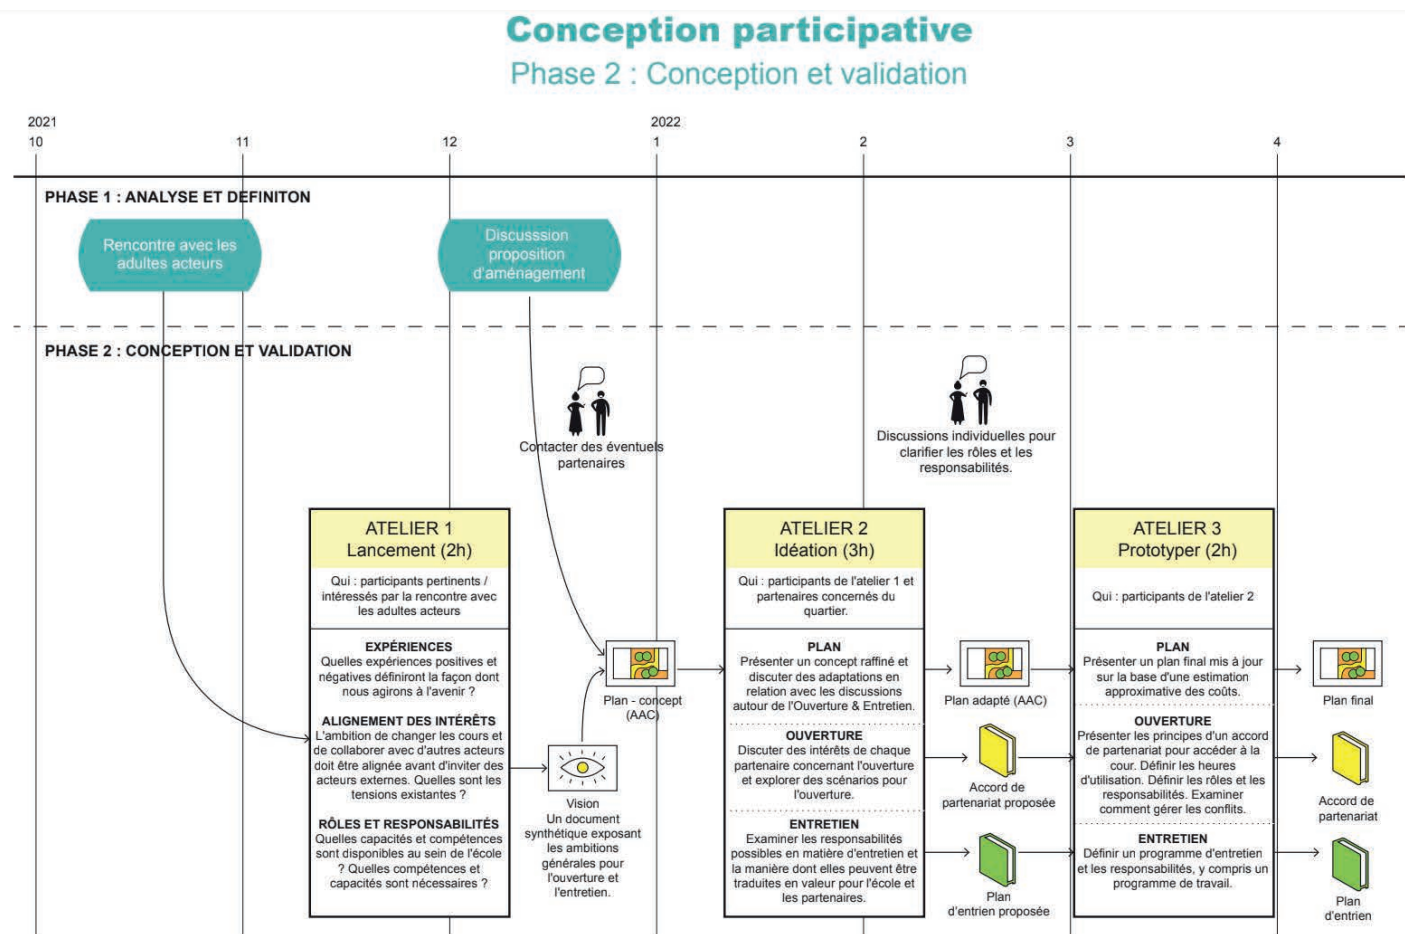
Conception participative
Phase 2 : Conception et validation

2021
10

11

12

2022
1

2

3

4

PHASE 1 : ANALYSE ET DEFINITON

Rencontre avec les adultes acteurs

Discusssion proposition d'aménagement

PHASE 2 : CONCEPTION ET VALIDATION

Contacter des éventuels partenaires

Discussions individuelles pour clarifier les rôles et les responsabilités.

ATELIER 1
Lancement (2h)

Qui : participants pertinents / intéressés par la rencontre avec les adultes acteurs

EXPÉRIENCES
Quelles expériences positives et négatives définiront la façon dont nous agirons à l'avenir ?

ALIGNEMENT DES INTÉRÊTS
L'ambition de changer les cours et de collaborer avec d'autres acteurs doit être alignée avant d'inviter des acteurs externes. Quelles sont les tensions existantes ?

RÔLES ET RESPONSABILITÉS
Quelles capacités et compétences sont disponibles au sein de l'école ? Quelles compétences et capacités sont nécessaires ?

Plan - concept (AAC)

Vision
Un document synthétique exposant les ambitions générales pour l'ouverture et l'entretien.

ATELIER 2
Idéation (3h)

Qui : participants de l'atelier 1 et partenaires concernés du quartier.

PLAN
Présenter un concept raffiné et discuter des adaptations en relation avec les discussions autour de l'Ouverture & Entretien.

OUVERTURE
Discuter des intérêts de chaque partenaire concernant l'ouverture et explorer des scénarios pour l'ouverture.

ENTRETIEN
Examiner les responsabilités possibles en matière d'entretien et la manière dont elles peuvent être traduites en valeur pour l'école et les partenaires.

Plan adapté (AAC)

Accord de partenariat proposée

Plan d'entrien proposée

ATELIER 3
Prototyper (2h)

Qui : participants de l'atelier 2

PLAN
Présenter un plan final mis à jour sur la base d'une estimation approximative des coûts.

OUVERTURE
Présenter les principes d'un accord de partenariat pour accéder à la cour. Définir les heures d'utilisation. Définir les rôles et les responsabilités. Examiner comment gérer les conflits.

ENTRETIEN
Définir un programme d'entretien et les responsabilités, y compris un programme de travail.

Plan final

Accord de partenariat

Plan d'entrien